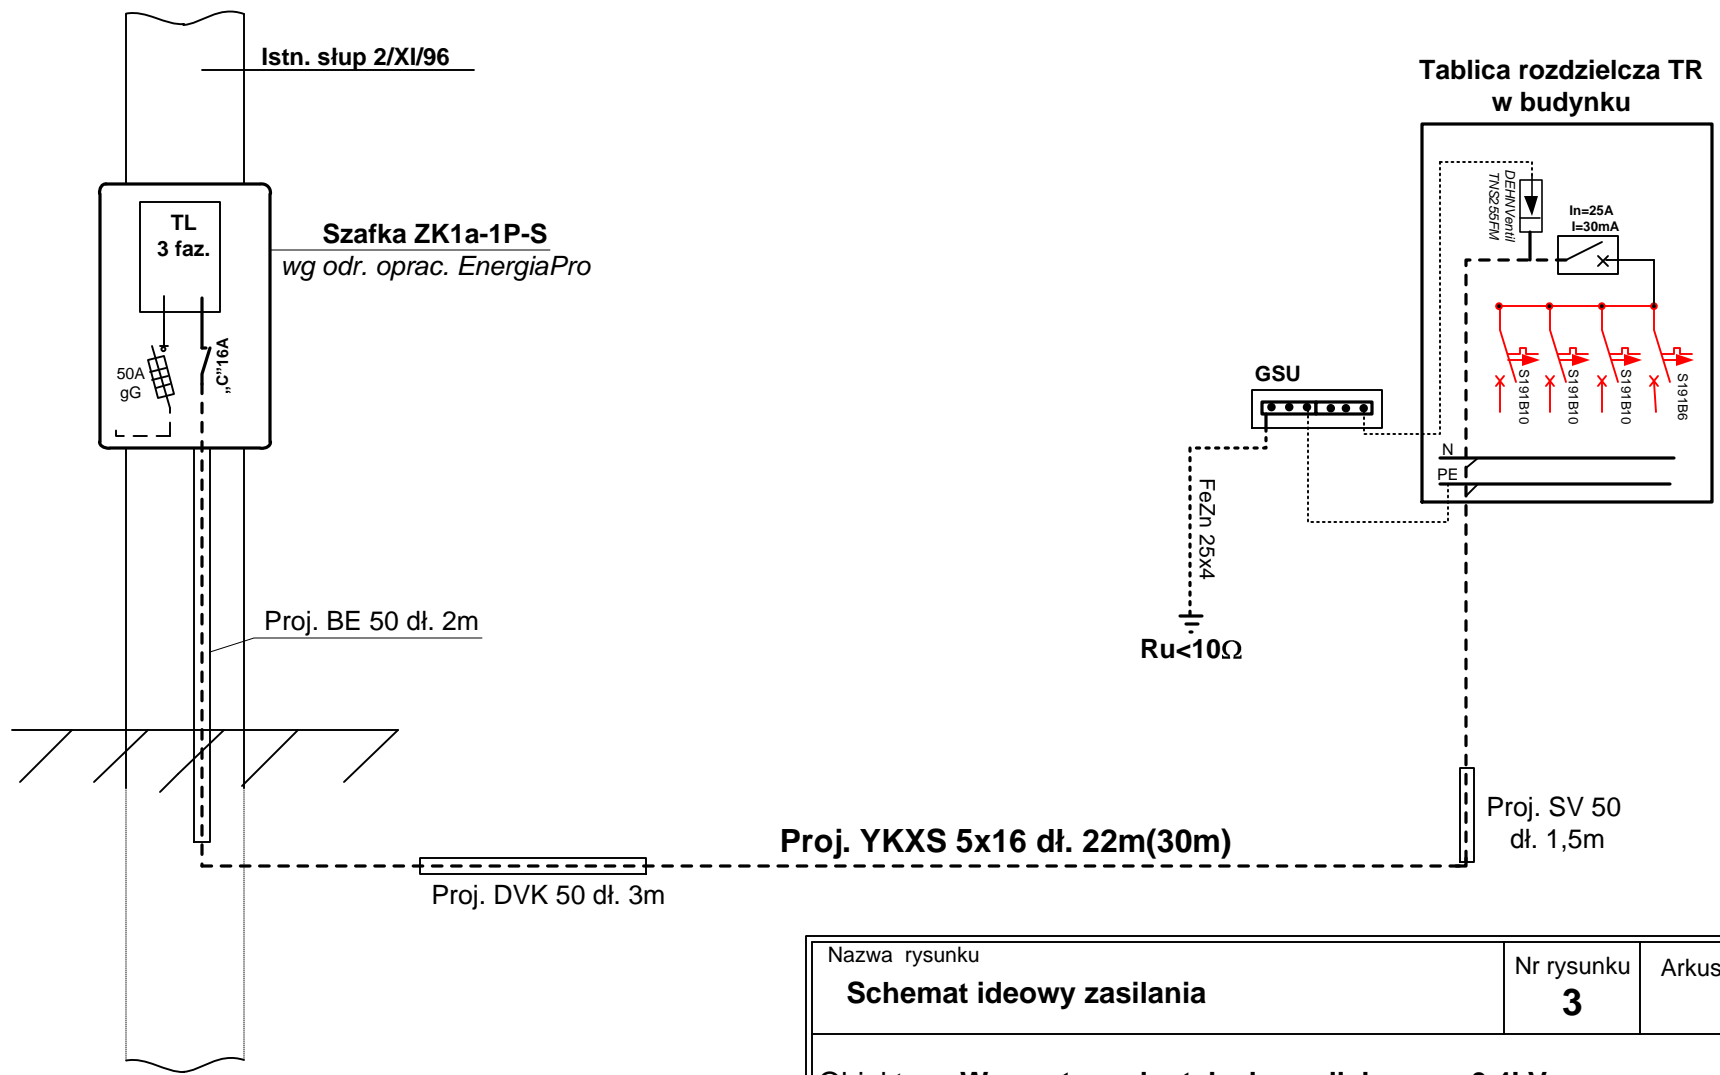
Istn. słup 2/XI/96

Tablica rozdzielcza TR
w budynku

TL
3 faz.

Szafka ZK1a-1P-S
wg odr. oprac. EnergiaPro

DEHN Ventil
TNS255FM

In=25A
I=30mA

50A
gG

„C"16A

GSU

S191B10
S191B10
S191B10
S191B6

N
PE

FeZn 25x4

Ru<10Ω

Proj. BE 50 dł. 2m

Proj. SV 50
dł. 1,5m

Proj. YKXS 5x16 dł. 22m(30m)

Proj. DVK 50 dł. 3m

| Nazwa rysunku<br>Schemat ideowy zasilania | Nr rysunku<br>3 | Arkus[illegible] |
|---|---|---|

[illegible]